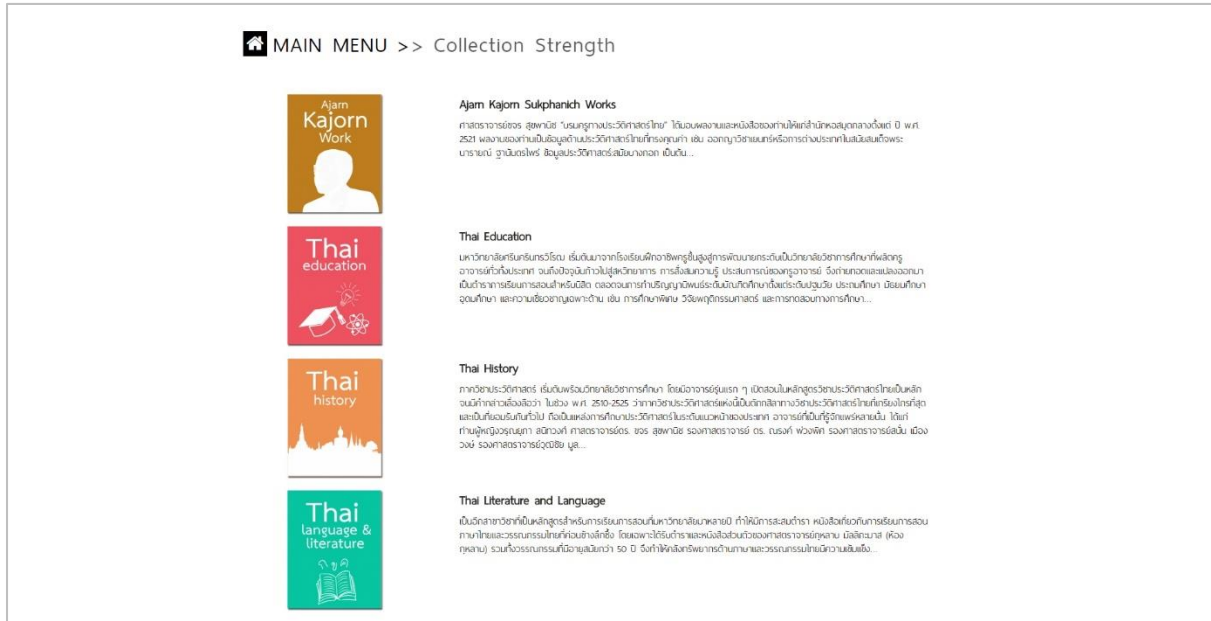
MAIN MENU >> Collection Strength

Ajarn Kajorn Work

Ajarn Kajorn Sukphanich Works

ศาสตราจารย์ขจร สุขพานิช "บรมครูทางประวัติศาสตร์ไทย" ได้มอบผลงานและหนังสือของท่านให้แก่สำนักหอสมุดกลางตั้งแต่ ปี พ.ศ. 2521 ผลงานของท่านเป็นข้อมูลด้านประวัติศาสตร์ไทยที่ทรงคุณค่า เช่น ออกญาวิชาเยนทร์หรือการต่างประเทศในสมัยสมเด็จพระนารายณ์ ฐานันดรไพร่ ข้อมูลประวัติศาสตร์สมัยบางกอก เป็นต้น...

Thai education

Thai Education

มหาวิทยาลัยศรีนครินทรวิโรฒ เริ่มต้นมาจากโรงเรียนฝึกอาชีพครูขั้นสูงสู่การพัฒนายกระดับเป็นวิทยาลัยวิชาการศึกษาที่ผลิตครูอาจารย์ทั่วทั้งประเทศ จนถึงปัจจุบันก้าวไปสู่มหาวิทยาลัย การสั่งสมความรู้ ประสบการณ์ของครูอาจารย์ จึงถ่ายทอดและแปลงออกมาเป็นตำราการเรียนการสอนสำหรับนิสิต ตลอดจนการทำปริญญานิพนธ์ระดับบัณฑิตศึกษาตั้งแต่ระดับปฐมวัย ประถมศึกษา มัธยมศึกษา อุดมศึกษา และความเชี่ยวชาญเฉพาะด้าน เช่น การศึกษาพิเศษ วิจัยพฤติกรรมศาสตร์ และการทดสอบทางการศึกษา...

Thai history

Thai History

ภาควิชาประวัติศาสตร์ เริ่มต้นพร้อมวิทยาลัยวิชาการศึกษา โดยมีอาจารย์รุ่นแรก ๆ เปิดสอนในหลักสูตรวิชาประวัติศาสตร์ไทยเป็นหลัก จนมีคำกล่าวเลื่องลือว่า ในช่วง พ.ศ. 2510-2525 ว่าภาควิชาประวัติศาสตร์แห่งนี้เป็นตักศิลาทางวิชาประวัติศาสตร์ไทยที่เกรียงไกรที่สุด และเป็นที่ยอมรับกันทั่วไป ถือเป็นแหล่งการศึกษาประวัติศาสตร์ในระดับแนวหน้าของประเทศ อาจารย์ที่เป็นที่รู้จักแพร่หลายนั้น ได้แก่ ท่านผู้หญิงวรุณยุพา สนิทวงศ์ ศาสตราจารย์ดร. ขจร สุขพานิช รองศาสตราจารย์ ดร. ณรงค์ พ่วงพิศ รองศาสตราจารย์สมัย เมืองวงษ์ รองศาสตราจารย์วุฒิชัย มูล...

Thai language & literature

Thai Literature and Language

เป็นอีกสาขาวิชาที่เป็นหลักสูตรสำหรับการเรียนการสอนที่มหาวิทยาลัยมาหลายปี ทำให้มีการสะสมตำรา หนังสือเกี่ยวกับการเรียนการสอนภาษาไทยและวรรณกรรมไทยที่ค่อนข้างลึกซึ้ง โดยเฉพาะได้รับตำราและหนังสือส่วนตัวของศาสตราจารย์กุหลาบ มัลลิกะมาส (ห้องกุหลาบ) รวมทั้งวรรณกรรมที่มีอายุสมัยกว่า 50 ปี จึงทำให้คลังทรัพยากรด้านภาษาและวรรณกรรมไทยมีความเข้มแข็ง...